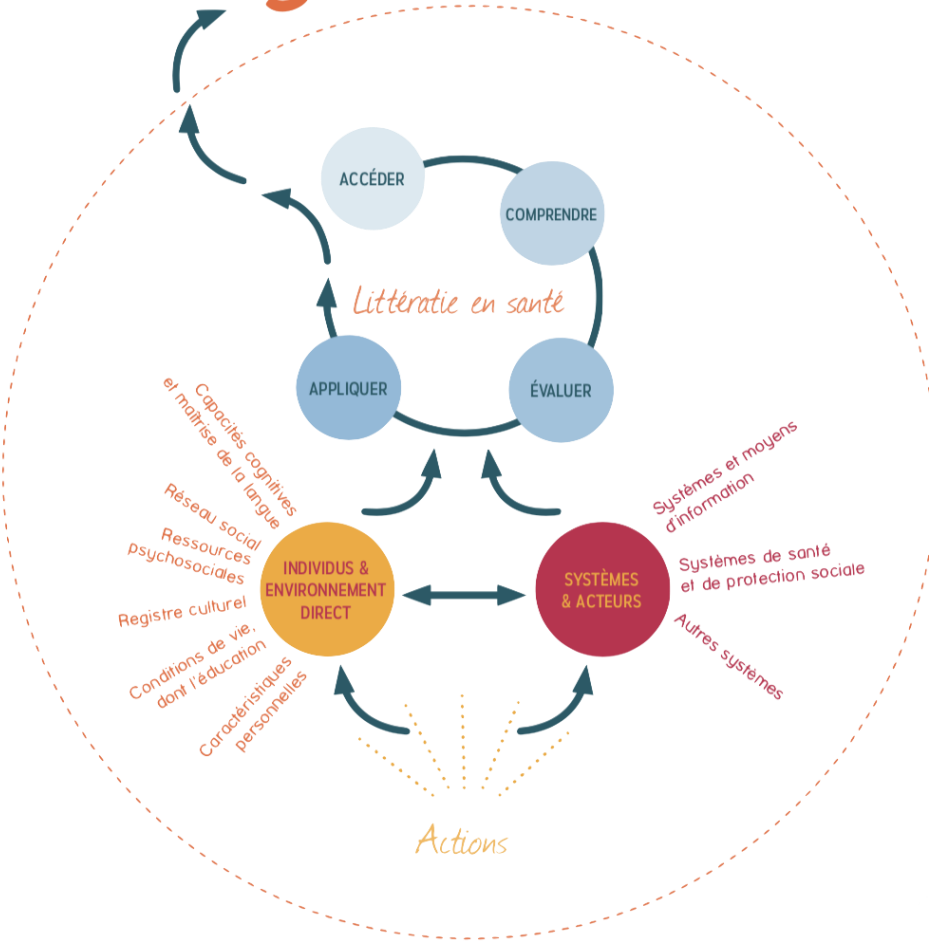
ACCÉDER

COMPRENDRE

Littératie en santé

APPLIQUER

ÉVALUER

Capacités cognitives et maîtrise de la langue

Réseau social

Ressources psychosociales

Registre culturel

Conditions de vie, dont l'éducation

Caractéristiques personnelles

INDIVIDUS & ENVIRONNEMENT DIRECT

SYSTÈMES & ACTEURS

Systèmes et moyens d'information

Systèmes de santé et de protection sociale

Autres systèmes

Actions